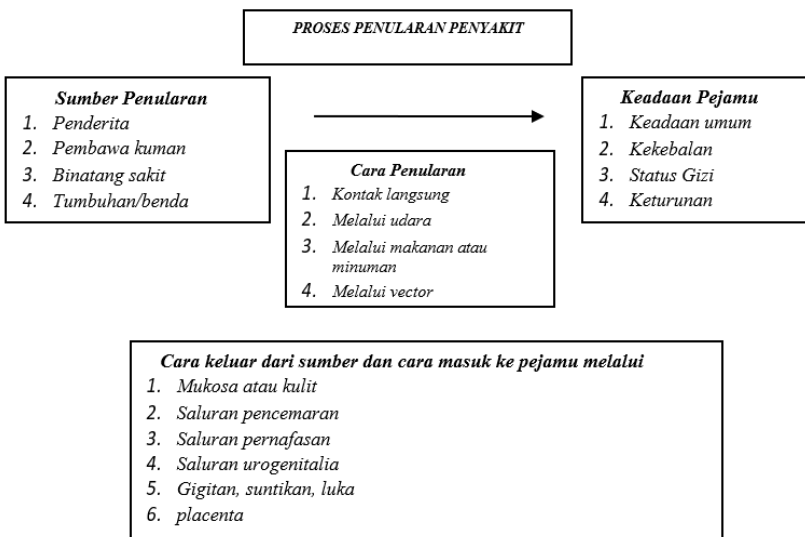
PROSES PENULARAN PENYAKIT

Sumber Penularan
1. Penderita
2. Pembawa kuman
3. Binatang sakit
4. Tumbuhan/benda

Cara Penularan
1. Kontak langsung
2. Melalui udara
3. Melalui makanan atau minuman
4. Melalui vector

Keadaan Pejamu
1. Keadaan umum
2. Kekebalan
3. Status Gizi
4. Keturunan

Cara keluar dari sumber dan cara masuk ke pejamu melalui
1. Mukosa atau kulit
2. Saluran pencemaran
3. Saluran pernafasan
4. Saluran urogenitalia
5. Gigitan, suntikan, luka
6. placenta